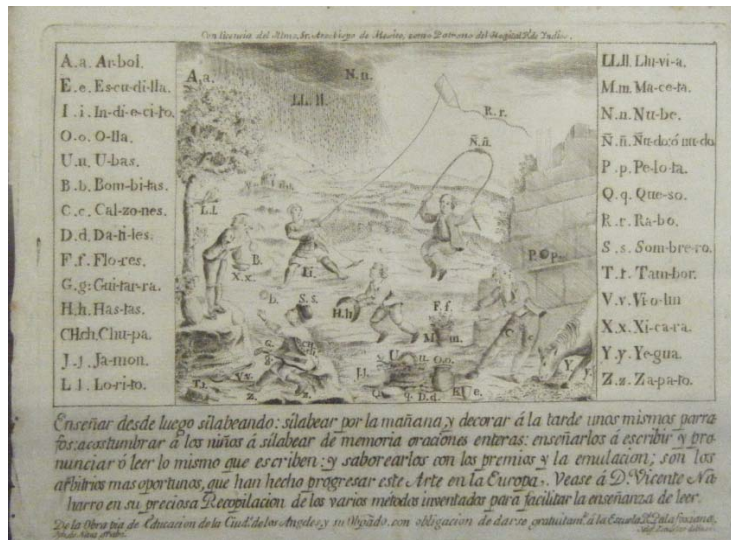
Con licencia del Illmo. Sr. Arzobispo de Mexico, como Patrono del Hospital de Indios.

A. a. Ar-bol.
E. e. Es-cu-di-lla.
I. i. In-di-e-ci-to.
O. o. O-lla.
U. u. U-bas.
B. b. Bom-bi-tas.
C. c. Cal-zo-nes.
D. d. Da-ti-les.
F. f. Flo-res.
G. g. Gui-tar-ra.
H. h. Has-tas.
CH. ch. Chu-pa.
J. j. Ja-mon.
L. l. Lo-ri-to.

A. a.
N. n.
Ll. ll.
R. r.
Ñ. ñ.
L. l.
X. x.
B.
Ll.
P.
D.
S. s.
H. h.
F. f.
M. m.
C.
G.
Y. y.
J. j.
O.
Q.
T.
Z.
U.
Y.

Ll. ll. Llu-vi-a.
M. m. Ma-ce-ta.
N. n. Nu-be.
Ñ. ñ. Ñu-do có mu-do.
P. p. Pe-lo-ta.
Q. q. Que-so.
R. r. Ra-bo.
S. s. Som-bre-ro.
T. t. Tam-bor.
V. v. Vi-o-lin.
X. x. Xi-ca-ra.
Y. y. Ye-gua.
Z. z. Za-pa-to.

Enseñar desde luego silabeando: silabear por la mañana, y decorar á la tarde unos mismos parrafos: acostumbrar á los niños á silabear de memoria oraciones enteras: enseñarlos á escribir y pronunciar ó leer lo mismo que escriben; y saborearlos con los premios y la emulacion; son los arbitrios mas oportunos, que han hecho progresar este Arte en la Europa. Vease á D. Vicente Naharro en su preciosa Recopilacion de los varios métodos inventados para facilitar la enseñanza de leer.

De la Obra pia de Educacion de la Ciud. de los Angeles, y su Obpdo. con obligacion de darse gratuitam.te á la Escuela de Palafoxiana.
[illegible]
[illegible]